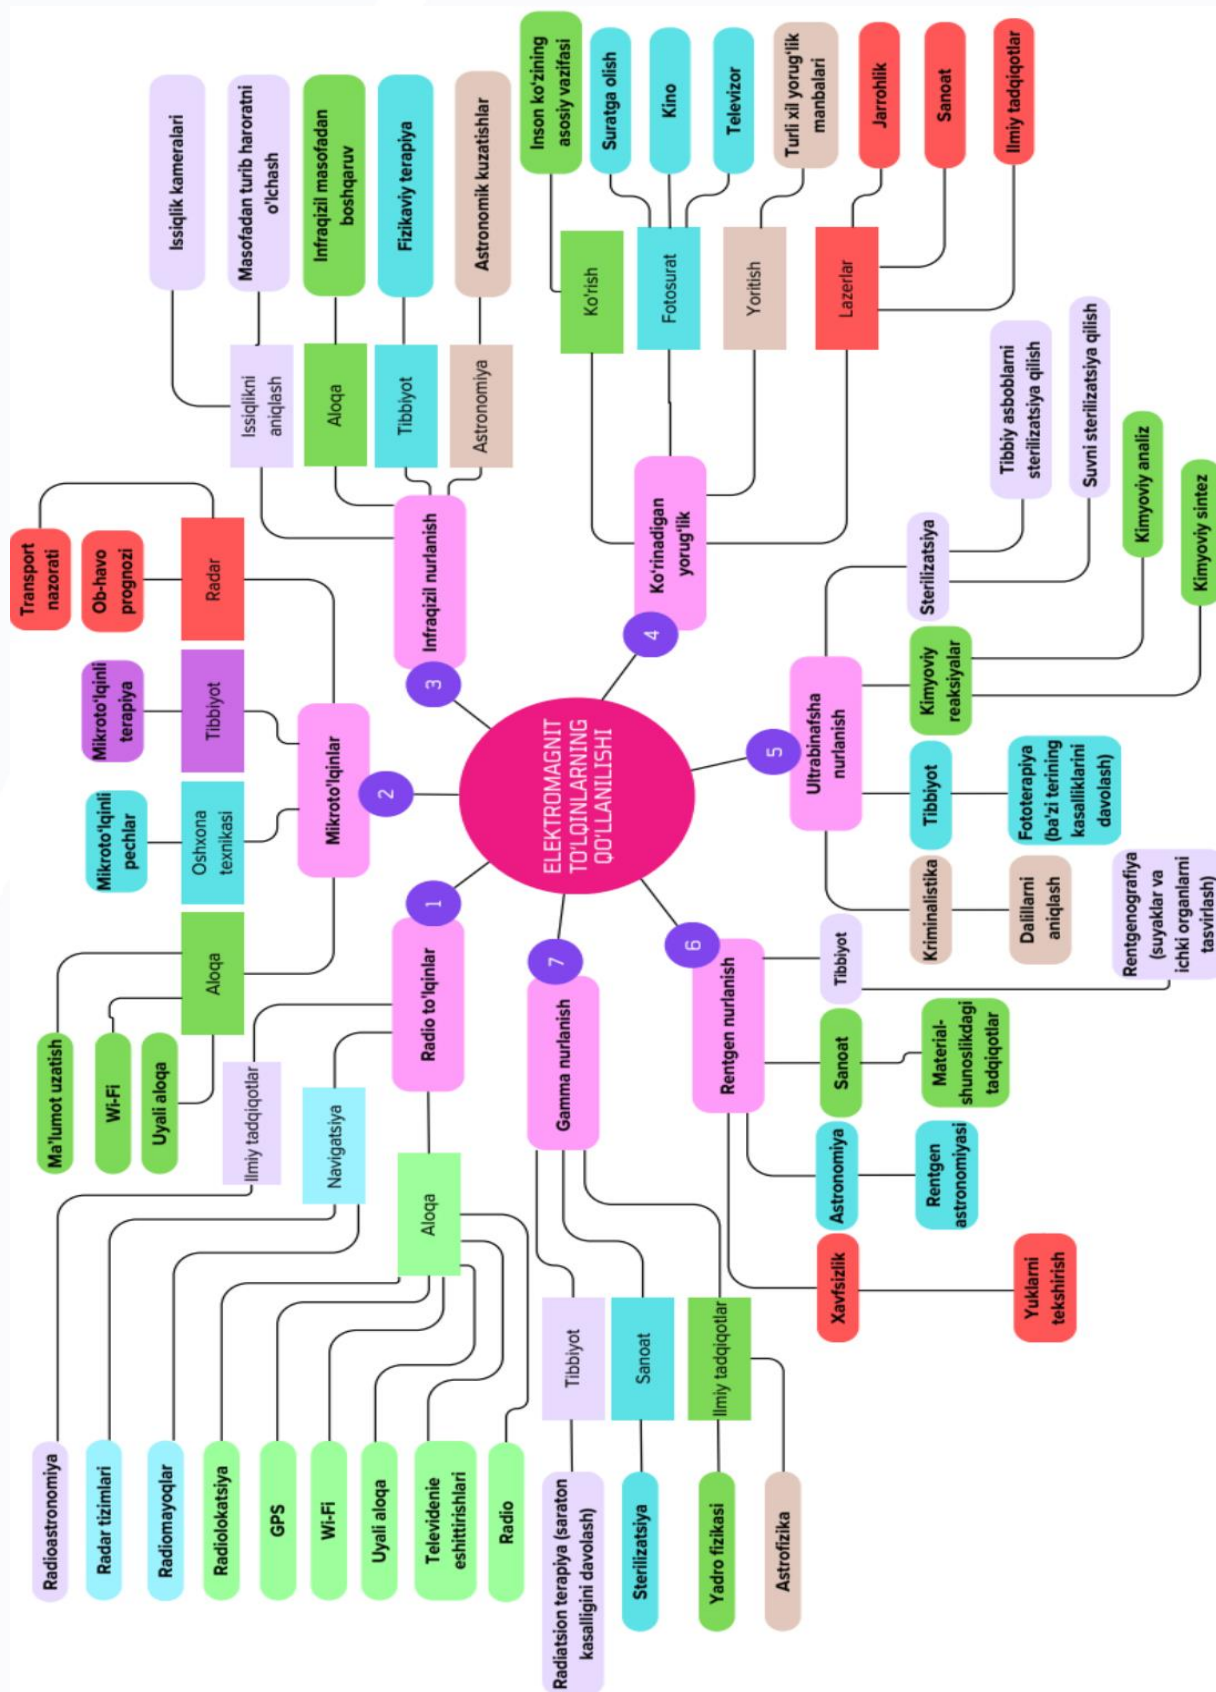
ELEKTROMAGNIT TO'LQINLARNING QO'LLANILISHI

1
Radio to'lqinlar
Ilmiy tadqiqotlar
Navigatsiya
Aloqa
Radioastronomiya
Radar tizimlari
Radiomayoqlar
Radiolokatsiya
GPS
Wi-Fi
Uyali aloqa
Televidenie eshittirishlari
Radio

2
Mikroto'lqinlar
Radar
Transport nazorati
Ob-havo prognozi
Tibbiyot
Mikroto'lqinli terapiya
Oshxona texnikasi
Mikroto'lqinli pechlar
Aloqa
Ma'lumot uzatish
Wi-Fi
Uyali aloqa

3
Infraqizil nurlanish
Issiqlikni aniqlash
Issiqlik kameralari
Masofadan turib haroratni o'lchash
Aloqa
Infraqizil masofadan boshqaruv
Tibbiyot
Fizikaviy terapiya
Astronomiya
Astronomik kuzatishlar

4
Ko'rinadigan yorug'lik
Ko'rish
Inson ko'zining asosiy vazifasi
Fotosurat
Suratga olish
Kino
Televizor
Yoritish
Turli xil yorug'lik manbalari
Lazerlar
Jarrohlik
Sanoat
Ilmiy tadqiqotlar

5
Ultrabinafsha nurlanish
Sterilizatsiya
Tibbiy asboblarni sterilizatsiya qilish
Suvni sterilizatsiya qilish
Kimyoviy reaksiyalar
Kimyoviy analiz
Kimyoviy sintez
Tibbiyot
Fototerapiya (ba'zi terining kasalliklarini davolash)
Kriminalistika
Dalillarni aniqlash

6
Rentgen nurlanish
Tibbiyot
Rentgenografiya (suyaklar va ichki organlarni tasvirlash)
Sanoat
Material-shunoslikdagi tadqiqotlar
Astronomiya
Rentgen astronomiyasi
Xavfsizlik
Yuklarni tekshirish

7
Gamma nurlanish
Tibbiyot
Radiatsion terapiya (saraton kasalligini davolash)
Sanoat
Sterilizatsiya
Ilmiy tadqiqotlar
Yadro fizikasi
Astrofizika